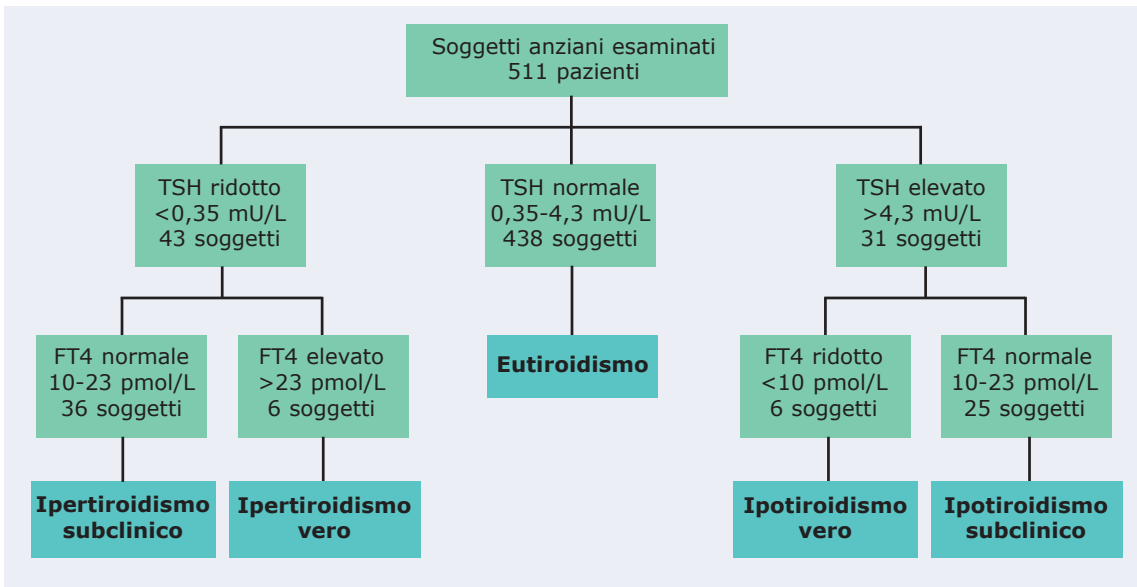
Soggetti anziani esaminati
511 pazienti

TSH ridotto
<0,35 mU/L
43 soggetti

TSH normale
0,35-4,3 mU/L
438 soggetti

TSH elevato
>4,3 mU/L
31 soggetti

FT4 normale
10-23 pmol/L
36 soggetti

FT4 elevato
>23 pmol/L
6 soggetti

Eutiroidismo

FT4 ridotto
<10 pmol/L
6 soggetti

FT4 normale
10-23 pmol/L
25 soggetti

Ipertiroidismo subclinico

Ipertiroidismo vero

Ipotiroidismo vero

Ipotiroidismo subclinico